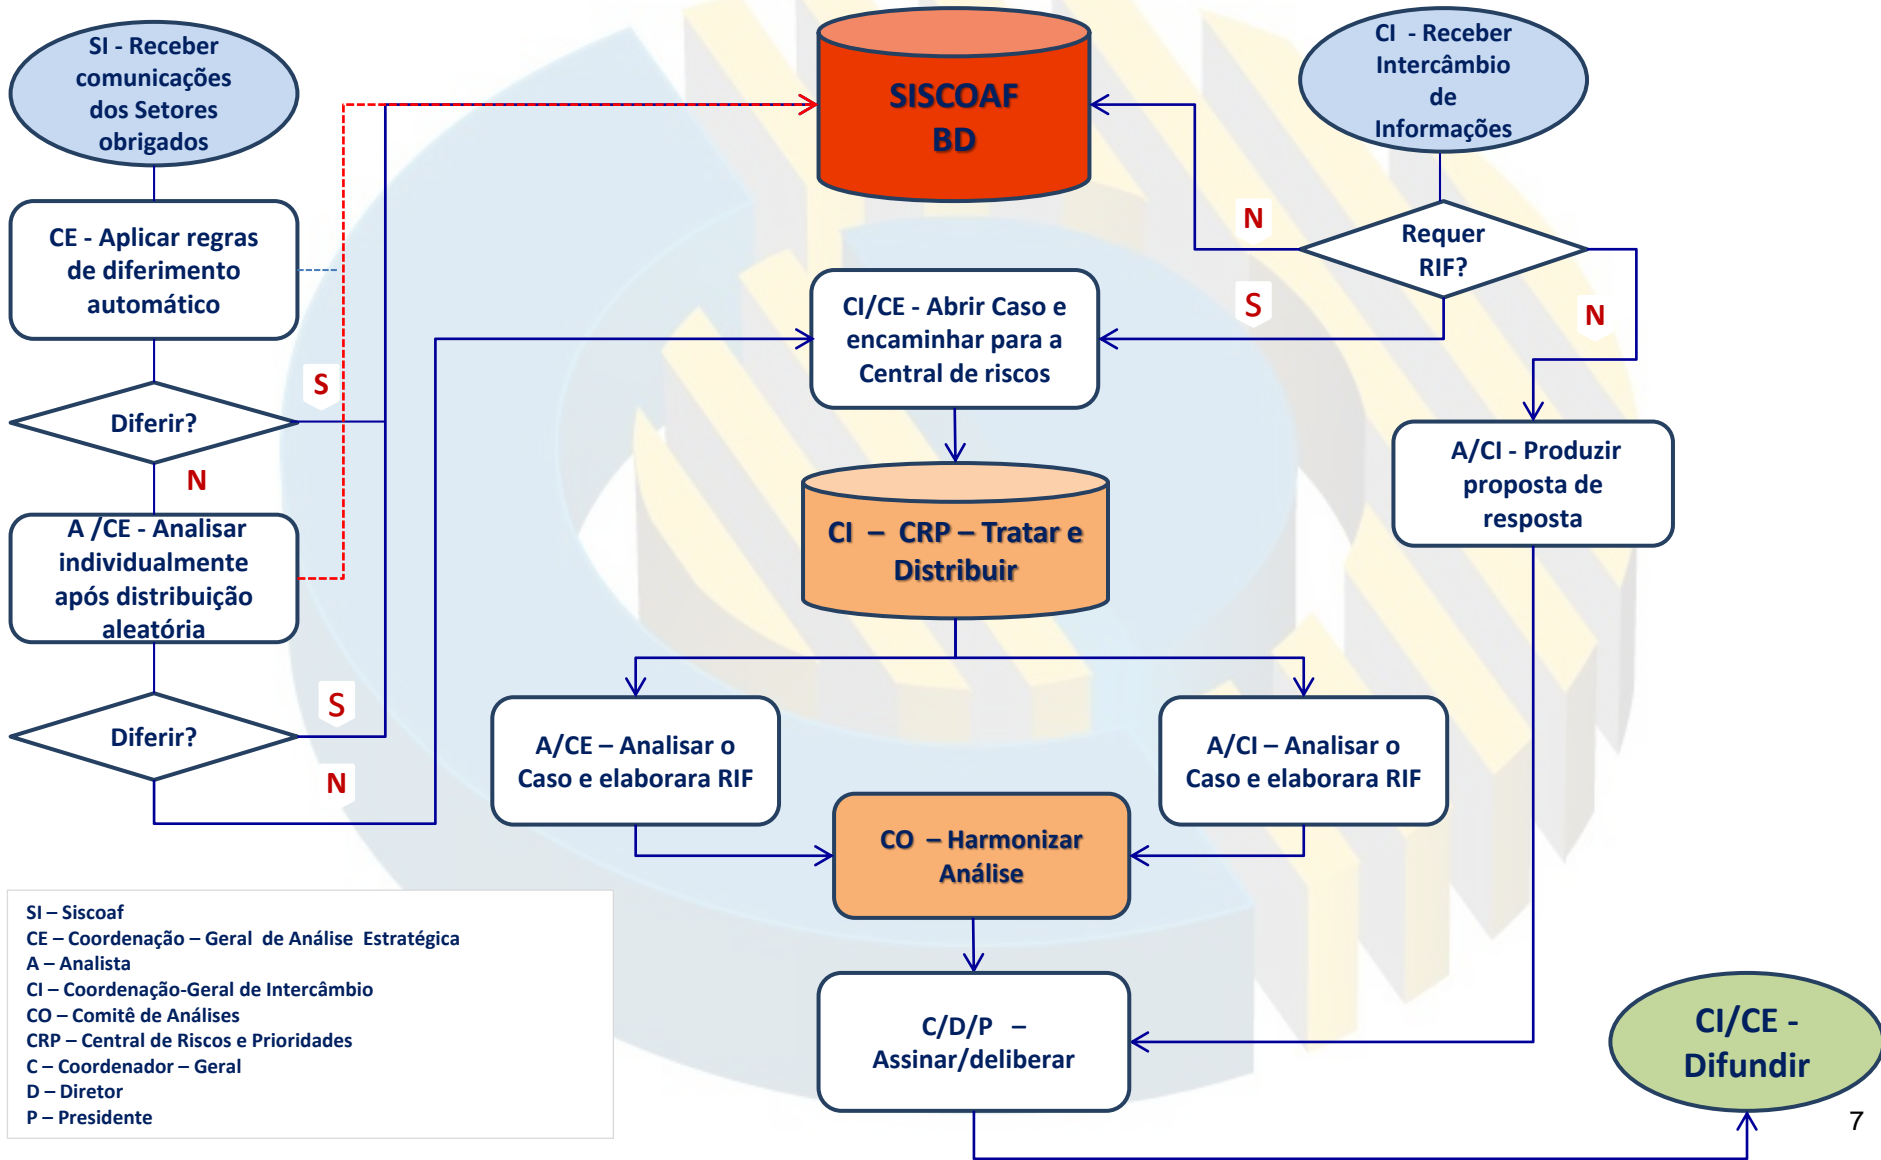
SI - Receber comunicações dos Setores obrigados

SISCOAF BD

CI - Receber Intercâmbio de Informações

CE - Aplicar regras de diferimento automático

N

Requer RIF?

S

CI/CE - Abrir Caso e encaminhar para a Central de riscos

S

N

Diferir?

N

A/CI - Produzir proposta de resposta

CI – CRP – Tratar e Distribuir

A /CE - Analisar individualmente após distribuição aleatória

S

Diferir?

N

A/CE – Analisar o Caso e elaborara RIF

A/CI – Analisar o Caso e elaborara RIF

CO – Harmonizar Análise

SI – Siscoaf
CE – Coordenação – Geral de Análise Estratégica
A – Analista
CI – Coordenação-Geral de Intercâmbio
CO – Comitê de Análises
CRP – Central de Riscos e Prioridades
C – Coordenador – Geral
D – Diretor
P – Presidente

C/D/P – Assinar/deliberar

CI/CE - Difundir

7